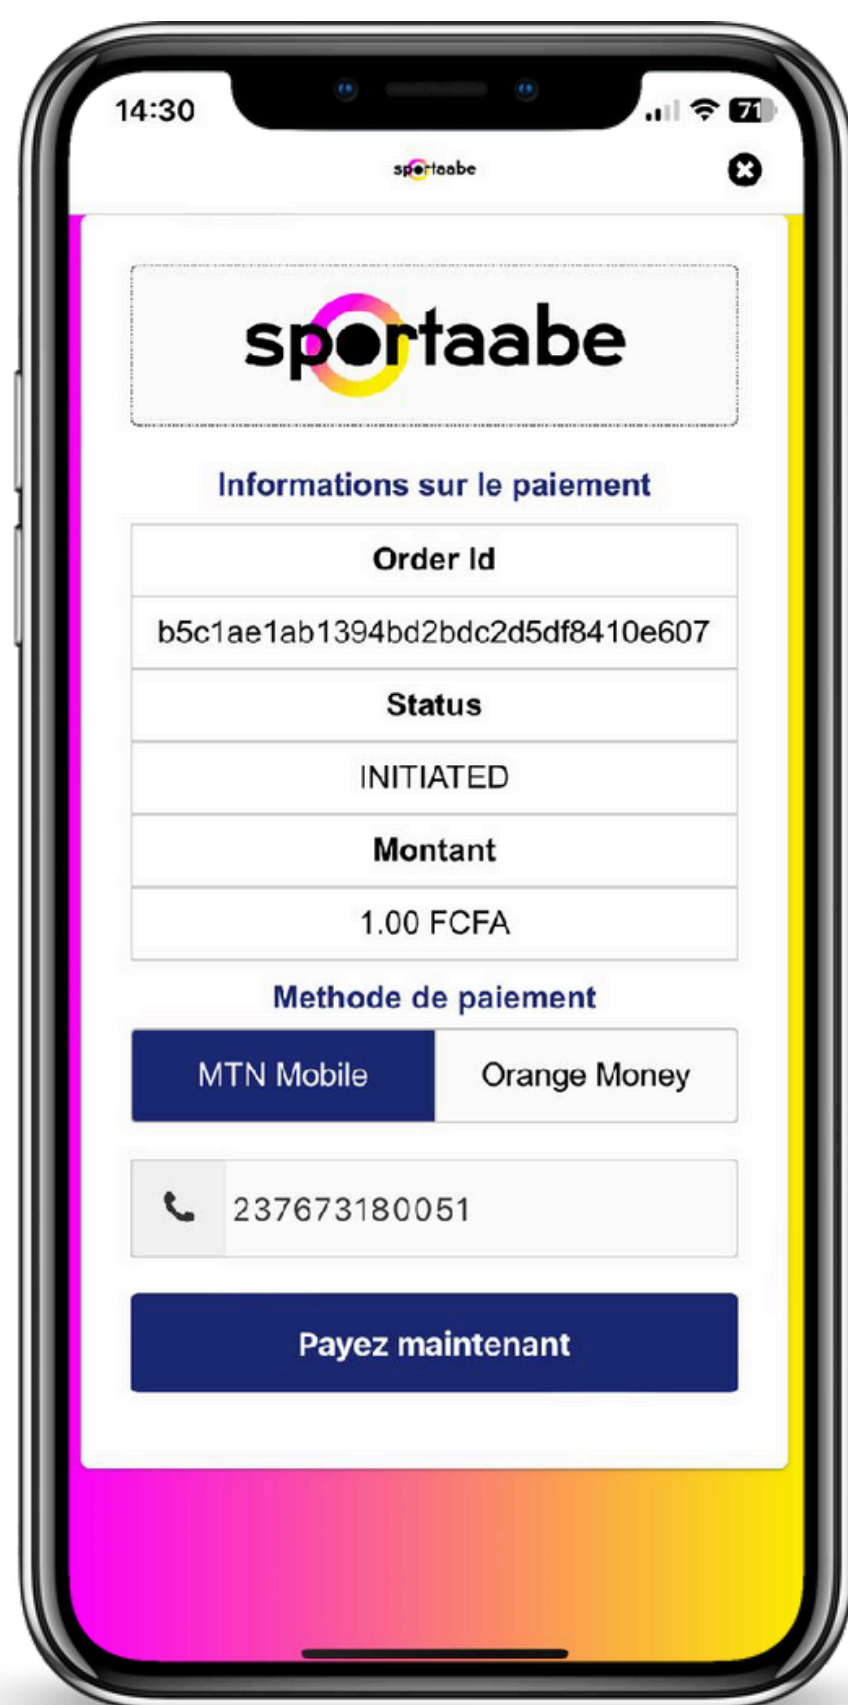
14:30

71

sportaabe

sportaabe

Informations sur le paiement

| Order Id |
|---|
| b5c1ae1ab1394bd2bdc2d5df8410e607 |
| Status |
| INITIATED |
| Montant |
| 1.00 FCFA |

Methode de paiement

MTN Mobile | Orange Money

237673180051

Payez maintenant